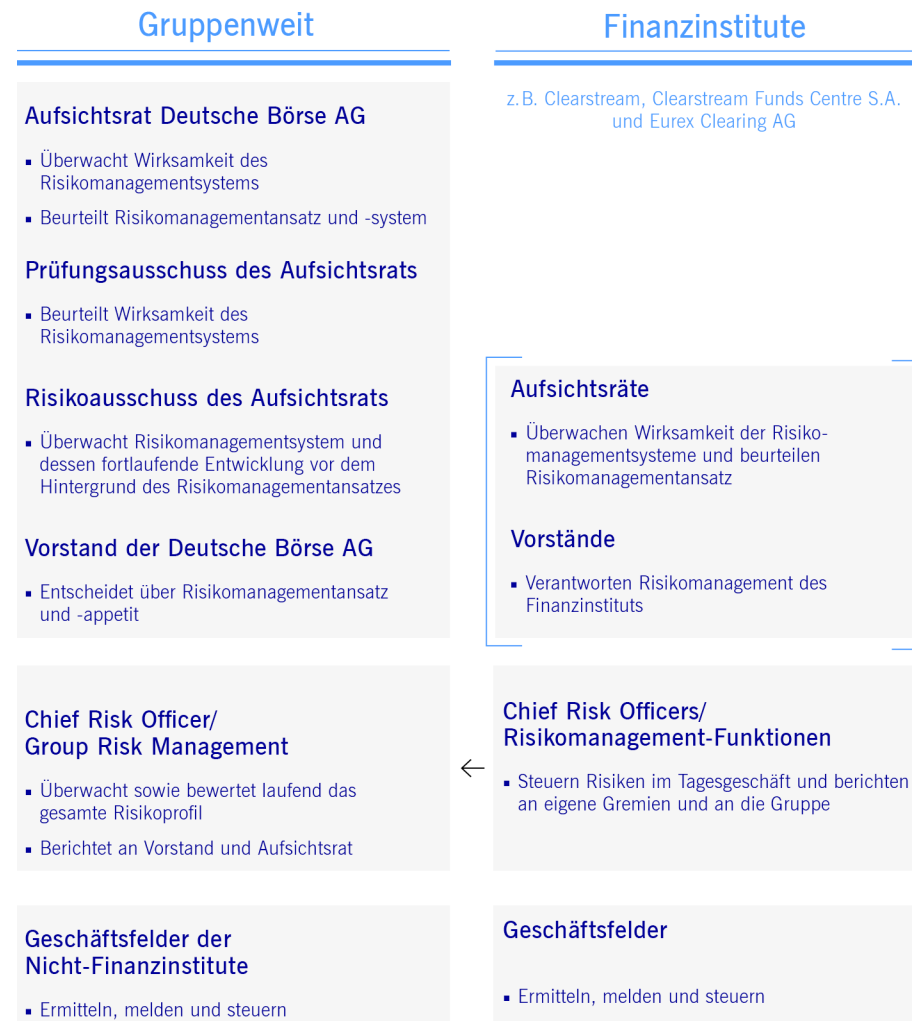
Gruppenweit

Aufsichtsrat Deutsche Börse AG

▪ Überwacht Wirksamkeit des Risikomanagementsystems

▪ Beurteilt Risikomanagementansatz und -system

Prüfungsausschuss des Aufsichtsrats

▪ Beurteilt Wirksamkeit des Risikomanagementsystems

Risikoausschuss des Aufsichtsrats

▪ Überwacht Risikomanagementsystem und dessen fortlaufende Entwicklung vor dem Hintergrund des Risikomanagementansatzes

Vorstand der Deutsche Börse AG

▪ Entscheidet über Risikomanagementansatz und -appetit

Chief Risk Officer/ Group Risk Management

▪ Überwacht sowie bewertet laufend das gesamte Risikoprofil

▪ Berichtet an Vorstand und Aufsichtsrat

Geschäftsfelder der Nicht-Finanzinstitute

▪ Ermitteln, melden und steuern

Finanzinstitute

z.B. Clearstream, Clearstream Funds Centre S.A. und Eurex Clearing AG

Aufsichtsräte

▪ Überwachen Wirksamkeit der Risikomanagementsysteme und beurteilen Risikomanagementansatz

Vorstände

▪ Verantworten Risikomanagement des Finanzinstituts

Chief Risk Officers/ Risikomanagement-Funktionen

▪ Steuern Risiken im Tagesgeschäft und berichten an eigene Gremien und an die Gruppe

Geschäftsfelder

▪ Ermitteln, melden und steuern